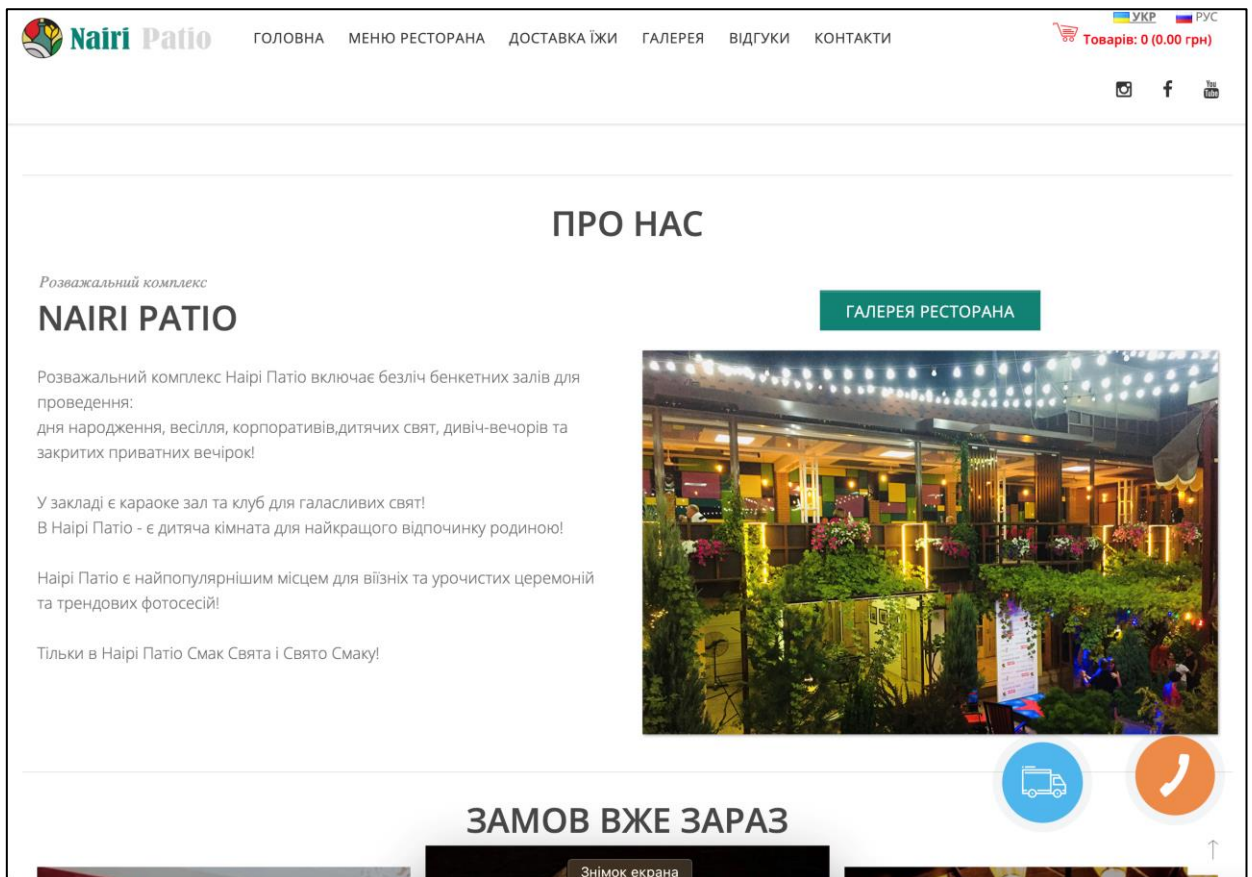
Nairi Patio

ГОЛОВНА МЕНЮ РЕСТОРАНА ДОСТАВКА ЇЖИ ГАЛЕРЕЯ ВІДГУКИ КОНТАКТИ

УКР РУС
Товарів: 0 (0.00 грн)

ПРО НАС

Розважальний комплекс
NAIRI PATIO

ГАЛЕРЕЯ РЕСТОРАНА

Розважальний комплекс Наірі Патіо включає безліч бенкетних залів для проведення:
дня народження, весілля, корпоративів,дитячих свят, дивіч-вечорів та закритих приватних вечірок!

У закладі є караоке зал та клуб для галасливих свят!
В Наірі Патіо - є дитяча кімната для найкращого відпочинку родиною!

Наірі Патіо є найпопулярнішим місцем для віізних та урочистих церемоній та трендових фотосесій!

Тільки в Наірі Патіо Смак Свята і Свято Смаку!

ЗАМОВ ВЖЕ ЗАРАЗ

Знімок екрана